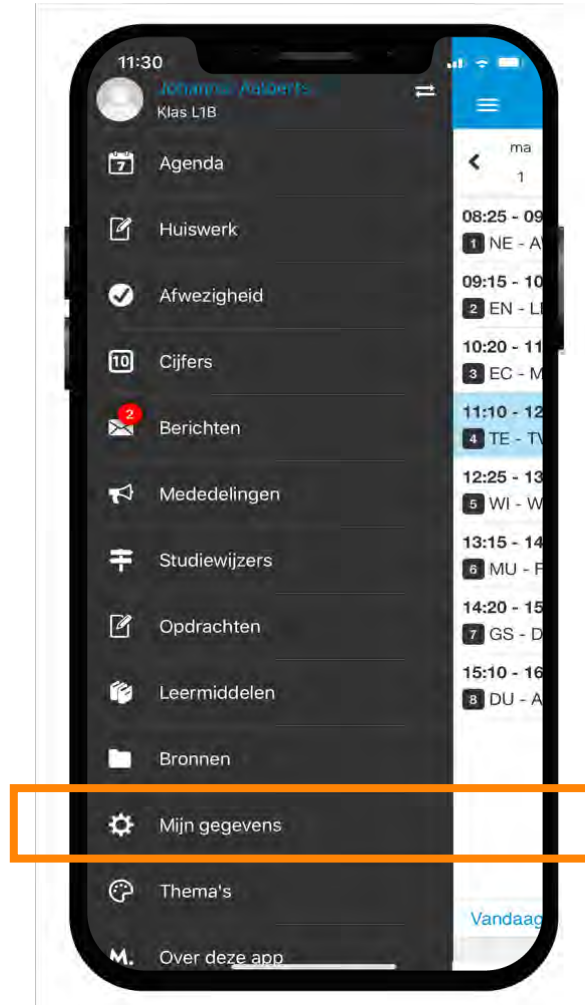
11:30
Johanna Aalderts
Klas L1B
Agenda
Huiswerk
Afwezigheid
10 Cijfers
2 Berichten
Mededelingen
Studiewijzers
Opdrachten
Leermiddelen
Bronnen
Mijn gegevens
Thema's
M. Over deze app

ma
1
08:25 - 09
1 NE - A
09:15 - 10
2 EN - L
10:20 - 11
3 EC - M
11:10 - 12
4 TE - T
12:25 - 13
5 WI - W
13:15 - 14
6 MU - F
14:20 - 15
7 GS - D
15:10 - 16
8 DU - A
Vandaag